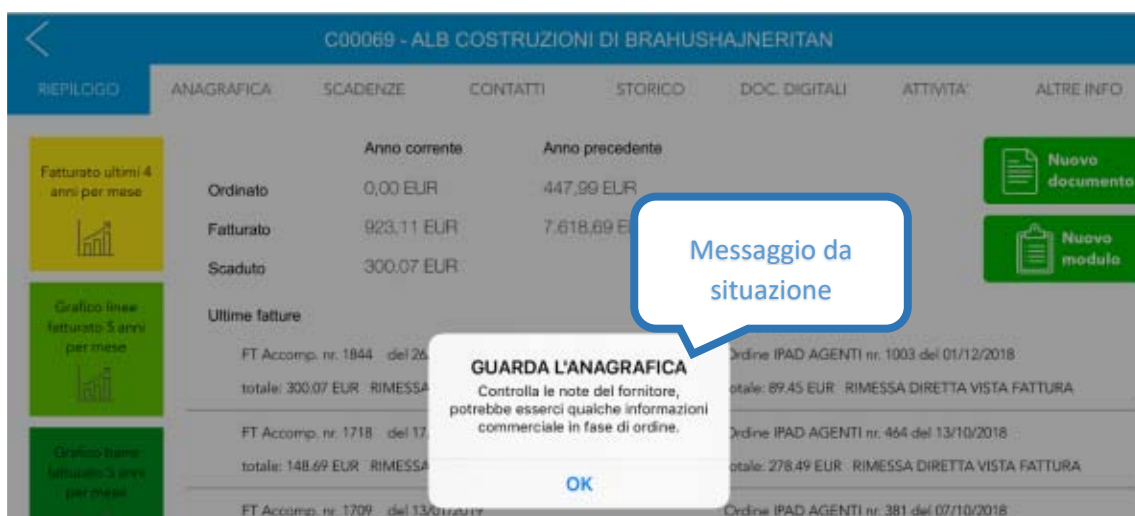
C00069 - ALB COSTRUZIONI DI BRAHUSHAJNERITAN

RIEPILOGO ANAGRAFICA SCADENZE CONTATTI STORICO DOC. DIGITALI ATTIVITA' ALTRE INFO

Fatturato ultimi 4 anni per mese

Grafico linee fatturato 3 anni per mese

Grafico barre fatturato 3 anni per mese

| | Anno corrente | Anno precedente |
|---|---|---|
| Ordinato | 0,00 EUR | 447,99 EUR |
| Fatturato | 923,11 EUR | 7.618,69 E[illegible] |
| Scaduto | 300.07 EUR | |

Nuovo documento

Nuovo modulo

Messaggio da situazione

Ultime fatture

FT Accomp. nr. 1844 del 26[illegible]
totale: 300.07 EUR RIMESSA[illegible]

Ordine IPAD AGENTI nr. 1003 del 01/12/2018
totale: 89.45 EUR RIMESSA DIRETTA VISTA FATTURA

FT Accomp. nr. 1718 del 17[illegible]
totale: 148.69 EUR RIMESSA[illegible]

Ordine IPAD AGENTI nr. 464 del 13/10/2018
totale: 278.49 EUR RIMESSA DIRETTA VISTA FATTURA

FT Accomp. nr. 1709 del 13/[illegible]

Ordine IPAD AGENTI nr. 381 del 07/10/2018

GUARDA L'ANAGRAFICA
Controlla le note del fornitore, potrebbe esserci qualche informazioni commerciale in fase di ordine.

OK